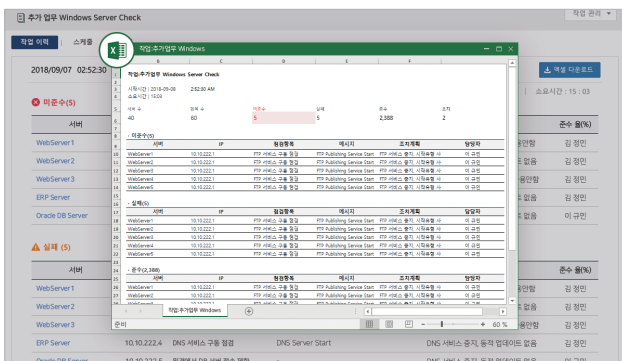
추가 업무 Windows Server Check

작업 관리

작업 이력 | 스케줄

2018/09/07 02:52:30

엑셀 다운로드

소요시간 : 15 : 03

미준수(5)

| 서버 | 준수 율(%) |
|---|---|
| WebServer1 | 김 정민 |
| WebServer2 | 김 정민 |
| WebServer3 | 김 정민 |
| ERP Server | 김 정민 |
| Oracle DB Server | 이 규민 |

실패 (5)

| 서버 | 준수 율(%) |
|---|---|
| WebServer1 | 김 정민 |
| WebServer2 | 김 정민 |
| WebServer3 | 김 정민 |
| ERP Server 10.10.222.4 DNS 서비스 구동 점검 DNS Server Start DNS 서비스 구동 동작 업데이트 없음 | 김 정민 |

작업:추가업무 Windows

작업:추가업무 Windows Server Check

시작시간 : 2018-09-08 2:52:00 AM
소요시간 : 15:03

| 서버 수 | 항목 수 | 미준수 | 실패 | 준수 | 조치 |
|---|---|---|---|---|---|
| 40 | 60 | 5 | 5 | 2,388 | 2 |

미준수(5)

| 서버 | IP | 점검항목 | 메시지 | 조치계획 | 담당자 |
|---|---|---|---|---|---|
| WebServer1 | 10.10.222.1 | FTP 서비스 구동 점검 | FTP Publishing Service Start | FTP 서비스 중지, 시작유형 사 | 이 규민 |
| WebServer2 | 10.10.222.1 | FTP 서비스 구동 점검 | FTP Publishing Service Start | FTP 서비스 중지, 시작유형 사 | 이 규민 |
| WebServer3 | 10.10.222.1 | FTP 서비스 구동 점검 | FTP Publishing Service Start | FTP 서비스 중지, 시작유형 사 | 이 규민 |
| WebServer4 | 10.10.222.1 | FTP 서비스 구동 점검 | FTP Publishing Service Start | FTP 서비스 중지, 시작유형 사 | 이 규민 |
| WebServer5 | 10.10.222.1 | FTP 서비스 구동 점검 | FTP Publishing Service Start | FTP 서비스 중지, 시작유형 사 | 이 규민 |

실패(5)

| 서버 | IP | 점검항목 | 메시지 | 조치계획 | 담당자 |
|---|---|---|---|---|---|
| WebServer1 | 10.10.222.1 | FTP 서비스 구동 점검 | FTP Publishing Service Start | FTP 서비스 중지, 시작유형 사 | 이 규민 |
| WebServer2 | 10.10.222.1 | FTP 서비스 구동 점검 | FTP Publishing Service Start | FTP 서비스 중지, 시작유형 사 | 이 규민 |
| WebServer3 | 10.10.222.1 | FTP 서비스 구동 점검 | FTP Publishing Service Start | FTP 서비스 중지, 시작유형 사 | 이 규민 |
| WebServer4 | 10.10.222.1 | FTP 서비스 구동 점검 | FTP Publishing Service Start | FTP 서비스 중지, 시작유형 사 | 이 규민 |
| WebServer5 | 10.10.222.1 | FTP 서비스 구동 점검 | FTP Publishing Service Start | FTP 서비스 중지, 시작유형 사 | 이 규민 |

준수(2,388)

| 서버 | IP | 점검항목 | 메시지 | 조치계획 | 담당자 |
|---|---|---|---|---|---|
| WebServer1 | 10.10.222.1 | FTP 서비스 구동 점검 | FTP Publishing Service Start | FTP 서비스 중지, 시작유형 사 | 이 규민 |
| WebServer2 | 10.10.222.1 | FTP 서비스 구동 점검 | FTP Publishing Service Start | FTP 서비스 중지, 시작유형 사 | 이 규민 |

작업:추가업무 Windows

준비

60 %